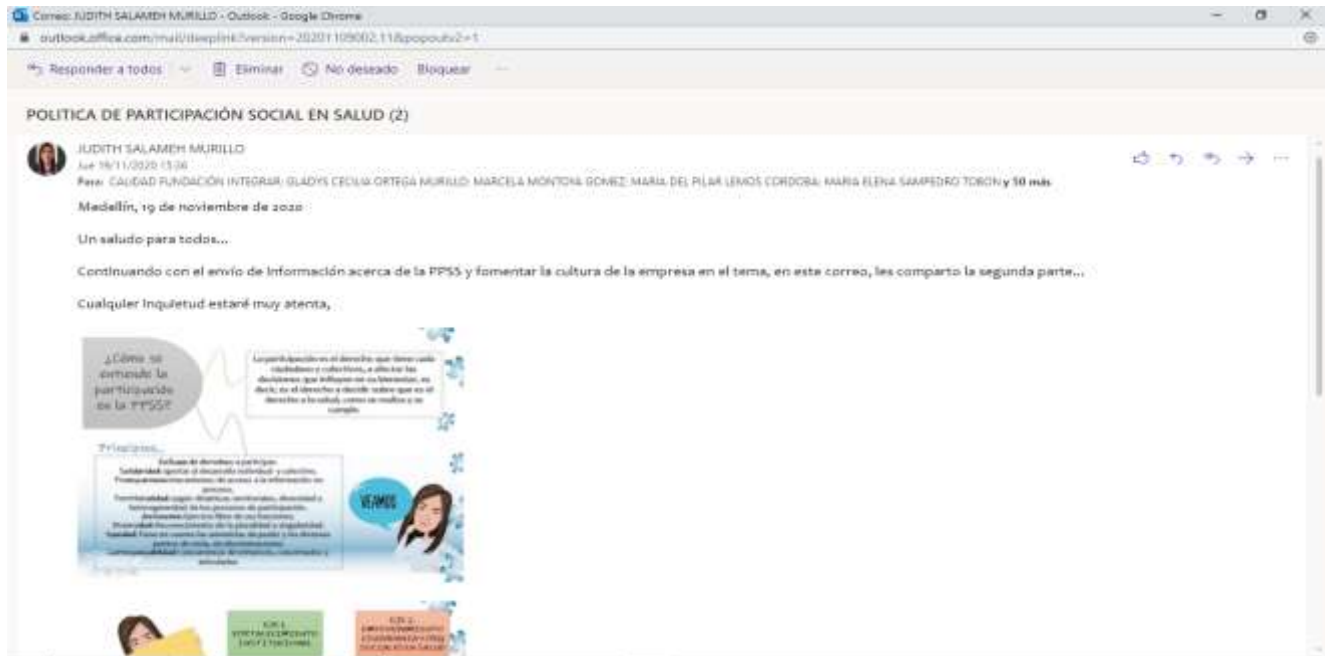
Correo: JUDITH SALAMEH MURILLO - Outlook - Google Chrome

outlook.office.com/mail/deeplink?version=20201109002.11&popoutv2=1

Responder a todos | Eliminar | No deseado | Bloquear | ...

POLITICA DE PARTICIPACIÓN SOCIAL EN SALUD (2)

JUDITH SALAMEH MURILLO
Jue 19/11/2020 15:36
Para: CALIDAD FUNDACIÓN INTEGRAR; GLADYS CECILIA ORTEGA MURILLO; MARCELA MONTOYA GOMEZ; MARIA DEL PILAR LEMOS CORDOBA; MARIA ELENA SAMPEDRO TOBON y 50 más

Medellín, 19 de noviembre de 2020

Un saludo para todos...

Continuando con el envío de información acerca de la PPSS y fomentar la cultura de la empresa en el tema, en este correo, les comparto la segunda parte...

Cualquier inquietud estaré muy atenta,

¿Cómo se entiende la participación en la PPSS?

La participación es el derecho que tiene cada ciudadano o colectivo, a afectar las decisiones que influyen en su bienestar, es decir, es el derecho a decidir sobre que es el derecho a la salud, como se realiza y se cumple.

Principios...

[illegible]

VEAMOS

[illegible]

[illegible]